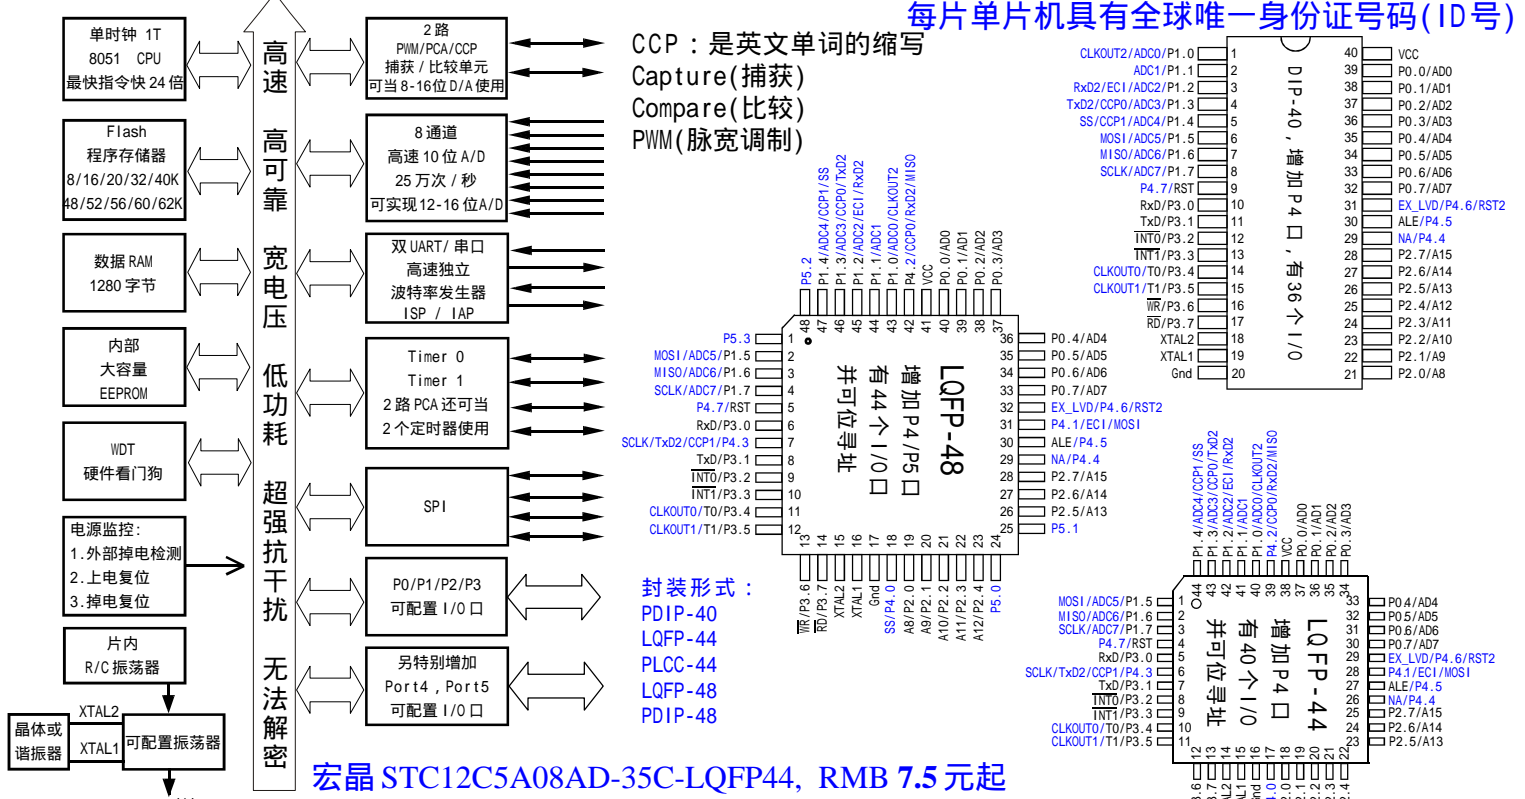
每片单片机具有全球唯一身份证号码(ID号)

单时钟 1T
8051 CPU
最快指令快 24 倍

Flash
程序存储器
8/16/20/32/40K
48/52/56/60/62K

数据 RAM
1280 字节

内部
大容量
EEPROM

WDT
硬件看门狗

电源监控:
1.外部掉电检测
2.上电复位
3.掉电复位

片内
R/C 振荡器

XTAL2
XTAL1
晶体或
谐振器
可配置振荡器

高速 高可靠 宽电压 低功耗 超强抗干扰 无法解密

2 路
PWM/PCA/CCP
捕获 / 比较单元
可当 8-16位 D/A 使用

8 通道
高速 10 位 A/D
25 万次 / 秒
可实现 12-16 位 A/D

双 UART/ 串口
高速独立
波特率发生器
ISP / IAP

Timer 0
Timer 1
2 路 PCA 还可当
2 个定时器使用

SPI

P0/P1/P2/P3
可配置 I/O 口

另特别增加
Port4，Port5
可配置 I/O 口

CCP：是英文单词的缩写
Capture(捕获)
Compare(比较)
PWM(脉宽调制)

封装形式：
PDIP-40
LQFP-44
PLCC-44
LQFP-48
PDIP-48

宏晶 STC12C5A08AD-35C-LQFP44, RMB 7.5 元起

DIP-40，增加P4口，有36个I/O
CLKOUT2/ADC0/P1.0 1
ADC1/P1.1 2
RxD2/ECI/ADC2/P1.2 3
TxD2/CCP0/ADC3/P1.3 4
SS/CCP1/ADC4/P1.4 5
MOSI/ADC5/P1.5 6
MISO/ADC6/P1.6 7
SCLK/ADC7/P1.7 8
P4.7/RST 9
RxD/P3.0 10
TxD/P3.1 11
INT0/P3.2 12
INT1/P3.3 13
CLKOUT0/T0/P3.4 14
CLKOUT1/T1/P3.5 15
WR/P3.6 16
RD/P3.7 17
XTAL2 18
XTAL1 19
Gnd 20
40 VCC
39 P0.0/AD0
38 P0.1/AD1
37 P0.2/AD2
36 P0.3/AD3
35 P0.4/AD4
34 P0.5/AD5
33 P0.6/AD6
32 P0.7/AD7
31 EX_LVD/P4.6/RST2
30 ALE/P4.5
29 NA/P4.4
28 P2.7/A15
27 P2.6/A14
26 P2.5/A13
25 P2.4/A12
24 P2.3/A11
23 P2.2/A10
22 P2.1/A9
21 P2.0/A8

LQFP-48 增加P4/P5口 有44个I/O口 并可位寻址
P5.3 1
MOSI/ADC5/P1.5 2
MISO/ADC6/P1.6 3
SCLK/ADC7/P1.7 4
P4.7/RST 5
RxD/P3.0 6
SCLK/TxD2/CCP1/P4.3 7
TxD/P3.1 8
INT0/P3.2 9
INT1/P3.3 10
CLKOUT0/T0/P3.4 11
CLKOUT1/T1/P3.5 12
48 P5.2
47 P1.4/ADC4/CCP1/SS
46 P1.3/ADC3/CCP0/TxD2
45 P1.2/ADC2/ECI/RxD2
44 P1.1/ADC1
43 P1.0/ADC0/CLKOUT2
42 P4.2/CCP0/RxD2/MISO
41 VCC
40 P0.0/AD0
39 P0.1/AD1
38 P0.2/AD2
37 P0.3/AD3
36 P0.4/AD4
35 P0.5/AD5
34 P0.6/AD6
33 P0.7/AD7
32 EX_LVD/P4.6/RST2
31 P4.1/ECI/MOSI
30 ALE/P4.5
29 NA/P4.4
28 P2.7/A15
27 P2.6/A14
26 P2.5/A13
25 P5.1
13 WR/P3.6
14 RD/P3.7
15 XTAL2
16 XTAL1
17 Gnd
18 SS/P4.0
19 A8/P2.0
20 A9/P2.1
21 A10/P2.2
22 A11/P2.3
23 A12/P2.4
24 P5.0

LQFP-44 增加P4口 有40个I/O 并可位寻址
MOSI/ADC5/P1.5 1
MISO/ADC6/P1.6 2
SCLK/ADC7/P1.7 3
P4.7/RST 4
RxD/P3.0 5
SCLK/TxD2/CCP1/P4.3 6
TxD/P3.1 7
INT0/P3.2 8
INT1/P3.3 9
CLKOUT0/T0/P3.4 10
CLKOUT1/T1/P3.5 11
44 P1.4/ADC4/CCP1/SS
43 P1.3/ADC3/CCP0/TxD2
42 P1.2/ADC2/ECI/RxD2
41 P1.1/ADC1
40 P1.0/ADC0/CLKOUT2
39 P4.2/CCP0/RxD2/MISO
38 VCC
37 P0.0/AD0
36 P0.1/AD1
35 P0.2/AD2
34 P0.3/AD3
33 P0.4/AD4
32 P0.5/AD5
31 P0.6/AD6
30 P0.7/AD7
29 EX_LVD/P4.6/RST2
28 P4.1/ECI/MOSI
27 ALE/P4.5
26 NA/P4.4
25 P2.7/A15
24 P2.6/A14
23 P2.5/A13
12 13 14 15 16 17 18 19 20 21 22